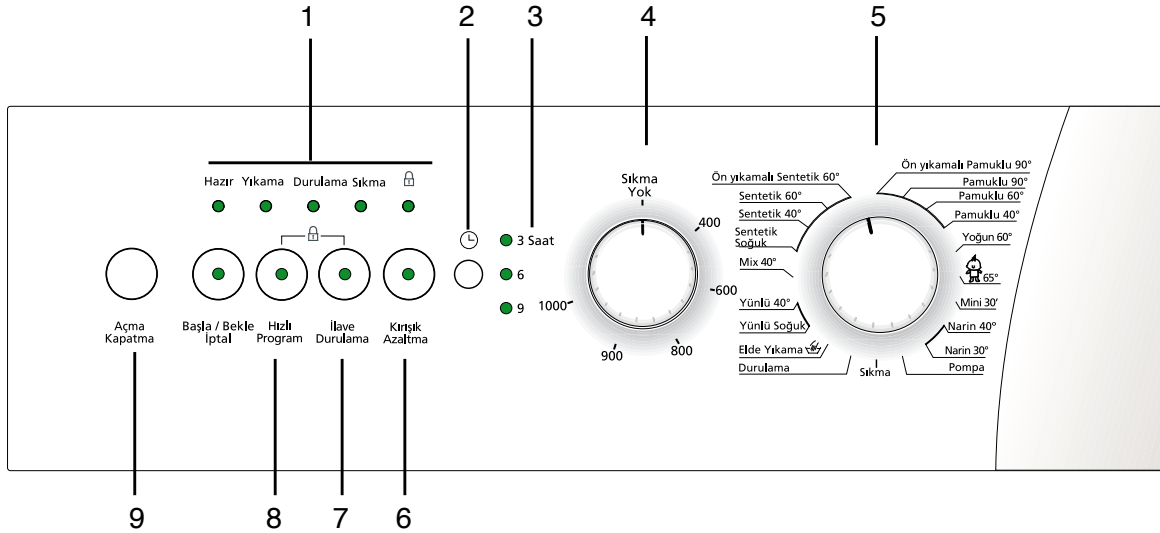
1 2 3 4 5

Hazır Yıkama Durulama Sıkma

3 Saat
6
9

Sıkma Yok
400
600
800
900
1000

Ön yıkamalı Sentetik 60°
Sentetik 60°
Sentetik 40°
Sentetik Soğuk
Mix 40°
Yünlü 40°
Yünlü Soğuk
Elde Yıkama
Durulama
Sıkma
Pompa
Narin 30°
Narin 40°
Mini 30'
65°
Yoğun 60°
Pamuklu 40°
Pamuklu 60°
Pamuklu 90°
Ön yıkamalı Pamuklu 90°

Açma Kapatma
Başla / Bekle İptal
Hızlı Program
İlave Durulama
Kırışık Azaltma

9 8 7 6